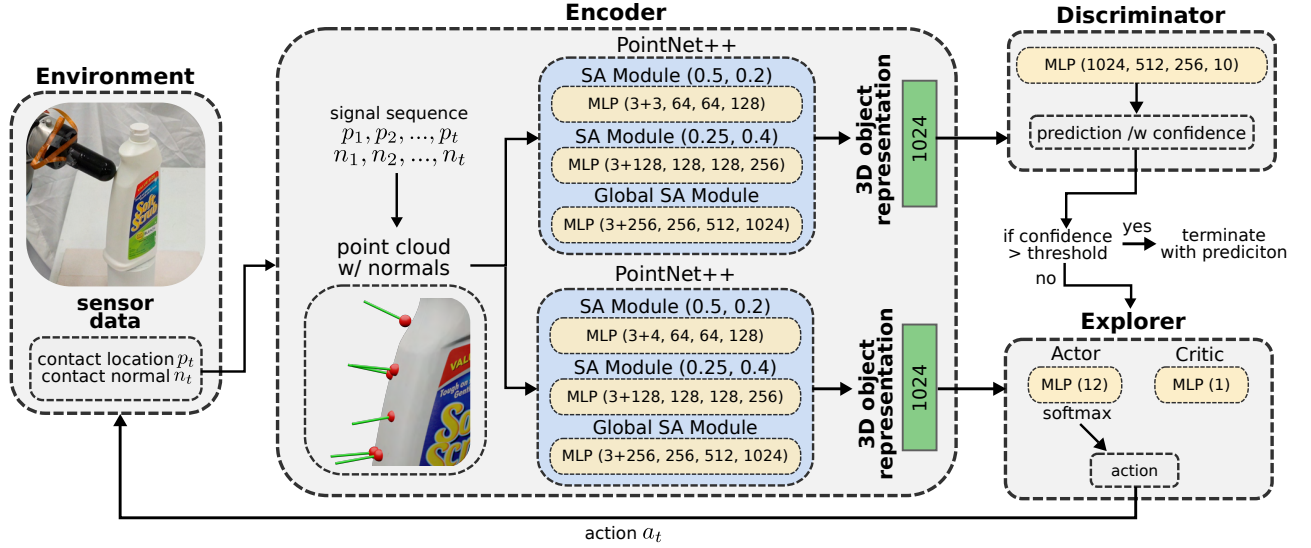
Environment

sensor data

contact location $p_t$
contact normal $n_t$

Encoder

signal sequence
$p_1, p_2, ..., p_t$
$n_1, n_2, ..., n_t$

point cloud w/ normals

PointNet++
SA Module (0.5, 0.2)
MLP (3+3, 64, 64, 128)
SA Module (0.25, 0.4)
MLP (3+128, 128, 128, 256)
Global SA Module
MLP (3+256, 256, 512, 1024)

3D object representation
1024

PointNet++
SA Module (0.5, 0.2)
MLP (3+4, 64, 64, 128)
SA Module (0.25, 0.4)
MLP (3+128, 128, 128, 256)
Global SA Module
MLP (3+256, 256, 512, 1024)

3D object representation
1024

Discriminator
MLP (1024, 512, 256, 10)
prediction /w confidence

if confidence > threshold
yes
terminate with prediciton
no

Explorer
Actor
Critic
MLP (12)
MLP (1)
softmax
action

action $a_t$